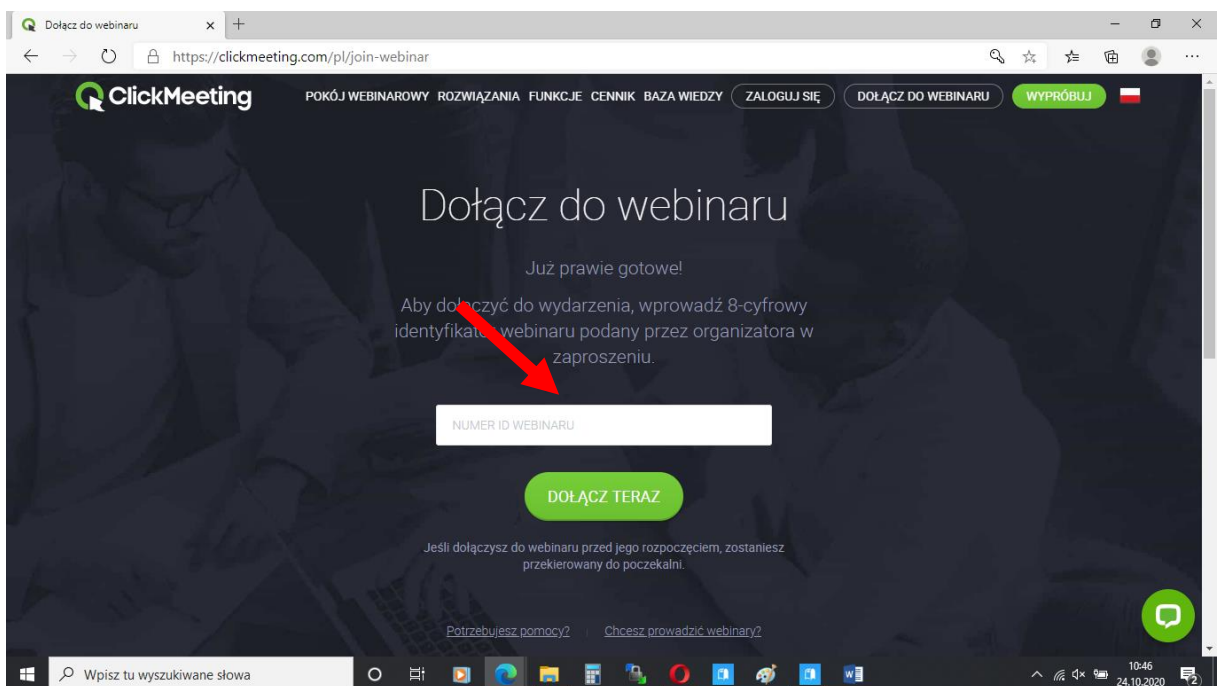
Dołącz do webinaru

https://clickmeeting.com/pl/join-webinar

ClickMeeting

POKÓJ WEBINAROWY ROZWIĄZANIA FUNKCJE CENNIK BAZA WIEDZY ZALOGUJ SIĘ DOŁĄCZ DO WEBINARU WYPRÓBUJ

Dołącz do webinaru

Już prawie gotowe!

Aby do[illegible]czyć do wydarzenia, wprowadź 8-cyfrowy identyfikat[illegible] webinaru podany przez organizatora w zaproszeniu.

NUMER ID WEBINARU

DOŁĄCZ TERAZ

Jeśli dołączysz do webinaru przed jego rozpoczęciem, zostaniesz przekierowany do poczekalni.

Potrzebujesz pomocy? Chcesz prowadzić webinary?

Wpisz tu wyszukiwane słowa

10:46
24.10.2020